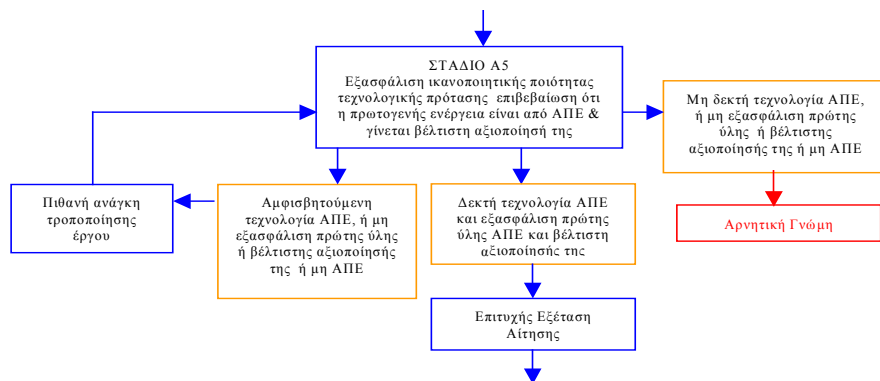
ΣΤΑΔΙΟ Α5
Εξασφάλιση ικανοποιητικής ποιότητας τεχνολογικής πρότασης επιβεβαίωση ότι η πρωτογενής ενέργεια είναι από ΑΠΕ & γίνεται βέλτιστη αξιοποίησή της

Μη δεκτή τεχνολογία ΑΠΕ, ή μη εξασφάλιση πρώτης ύλης ή βέλτιστης αξιοποίησής της ή μη ΑΠΕ

Αρνητική Γνώμη

Πιθανή ανάγκη τροποποίησης έργου

Αμφισβητούμενη τεχνολογία ΑΠΕ, ή μη εξασφάλιση πρώτης ύλης ή βέλτιστης αξιοποίησής της ή μη ΑΠΕ

Δεκτή τεχνολογία ΑΠΕ και εξασφάλιση πρώτης ύλης ΑΠΕ και βέλτιστη αξιοποίησής της

Επιτυχής Εξέταση Αίτησης